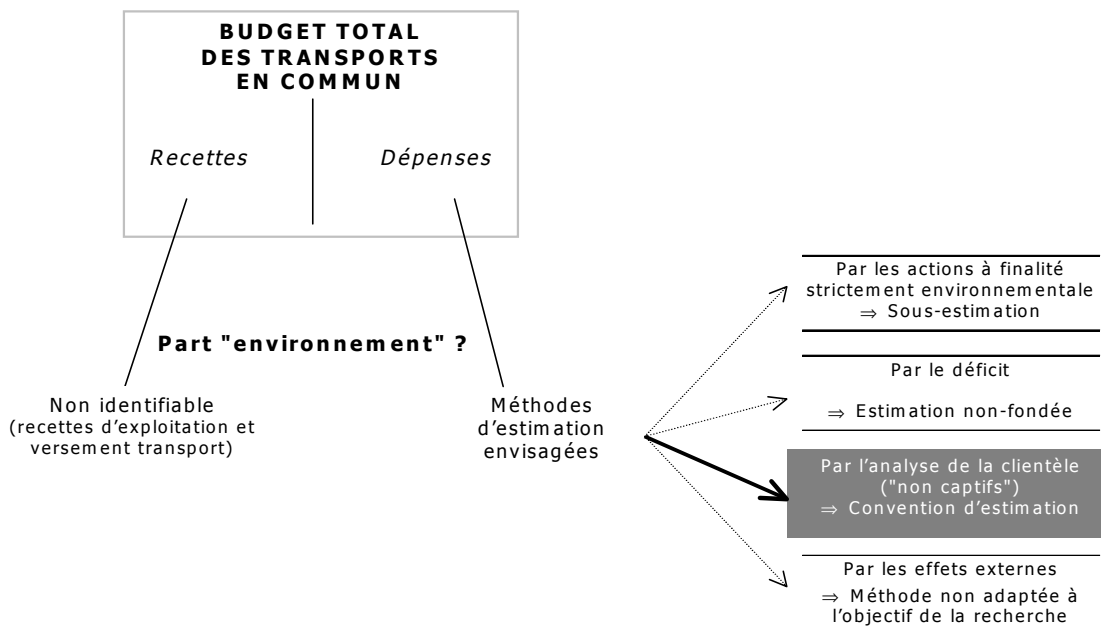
BUDGET TOTAL DES TRANSPORTS EN COMMUN

Recettes

Dépenses

Part "environnement" ?

Non identifiable (recettes d'exploitation et versement transport)

Méthodes d'estimation envisagées

Par les actions à finalité strictement environnementale
⇒ Sous-estimation

Par le déficit
⇒ Estimation non-fondée

Par l'analyse de la clientèle ("non captifs")
⇒ Convention d'estimation

Par les effets externes
⇒ Méthode non adaptée à l'objectif de la recherche